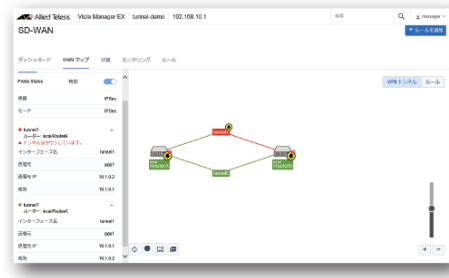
Allied Telesis | Vista Manager EX | tunnel-demo | 192.168.10.1

検索

manager

SD-WAN

+ ルールを追加

ダッシュボード | WANマップ | 状態 | モニタリング | ルール

Probe Status | 有効

種類 | IPSec

モード | IPSec

tunnel1
ルーター: local/Router4
トンネルがダウンしています。

インターフェース名 | tunnel1

送信元 | 0007

送信先IP | 10.1.0.2

宛先 | 10.1.0.1

tunnel1
ルーター: local/Router4

インターフェース名 | tunnel1

送信元 | 0007

送信先IP | 10.1.0.1

宛先 | 10.1.0.2

VPNトンネル | ルール

tunnel1

Router4

tunnel2

Router5